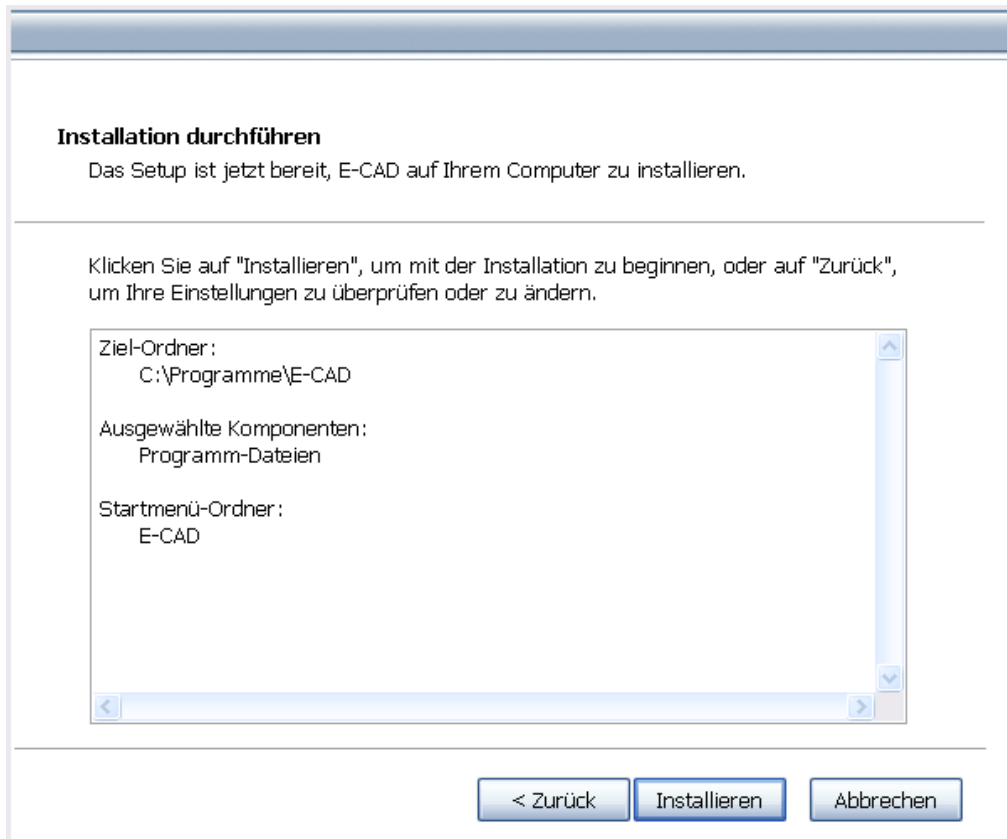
Installation durchführen
Das Setup ist jetzt bereit, E-CAD auf Ihrem Computer zu installieren.

Klicken Sie auf "Installieren", um mit der Installation zu beginnen, oder auf "Zurück", um Ihre Einstellungen zu überprüfen oder zu ändern.

Ziel-Ordner:
C:\Programme\E-CAD

Ausgewählte Komponenten:
Programm-Dateien

Startmenü-Ordner:
E-CAD

< Zurück
Installieren
Abbrechen